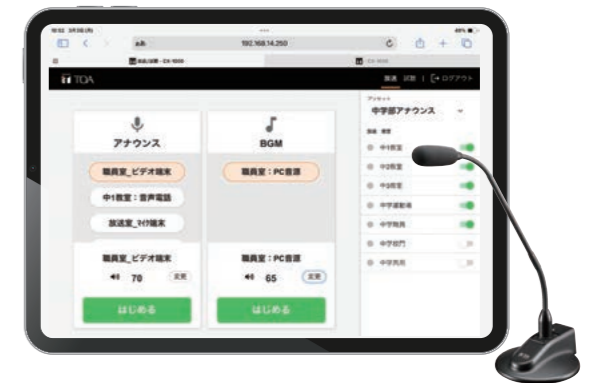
aA
192.168.14.250
TOA
放送 設定 | ログアウト
プリセット
中学部アナウンス
アナウンス
BGM
職員室_ビデオ端末
中1教室：音声電話
放送室_タイ端末
職員室：PC音源
職員室_ビデオ端末
70
変更
職員室：PC音源
65
変更
はじめる
はじめる
中1教室
中2教室
中3教室
中学運動場
中学職員
中学校門
中学共用